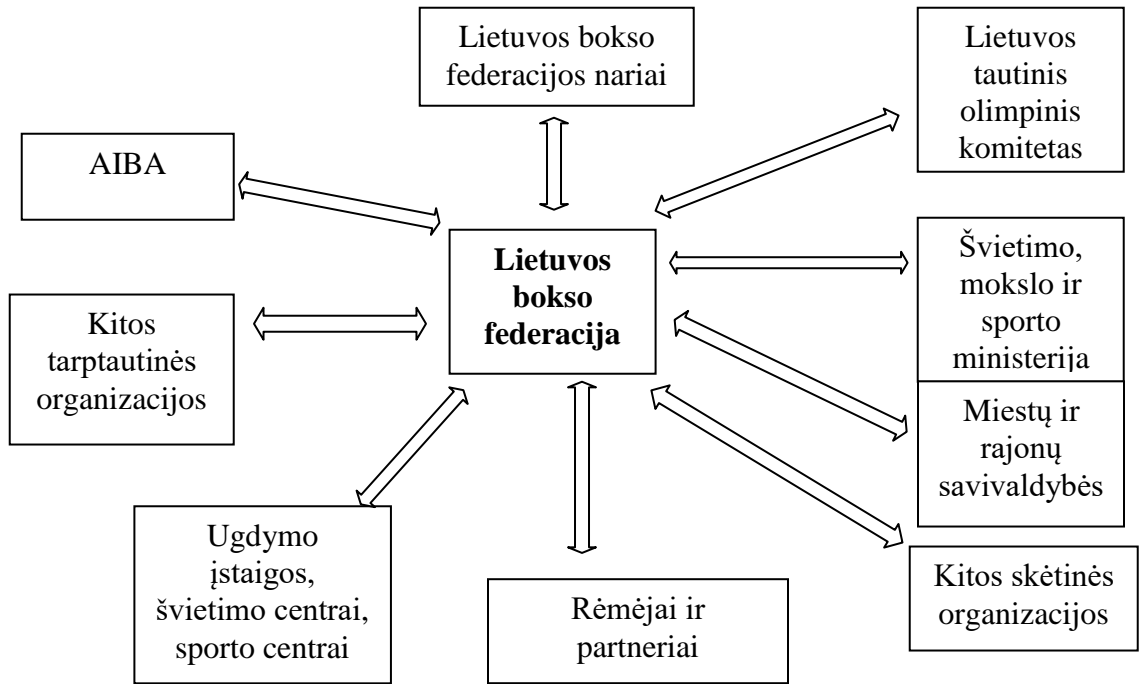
Lietuvos bokso federacijos nariai

Lietuvos tautinis olimpinis komitetas

AIBA

Lietuvos bokso federacija

Švietimo, mokslo ir sporto ministerija

Kitos tarptautinės organizacijos

Miestų ir rajonų savivaldybės

Ugdymo įstaigos, švietimo centrai, sporto centrai

Rėmėjai ir partneriai

Kitos skėtinės organizacijos